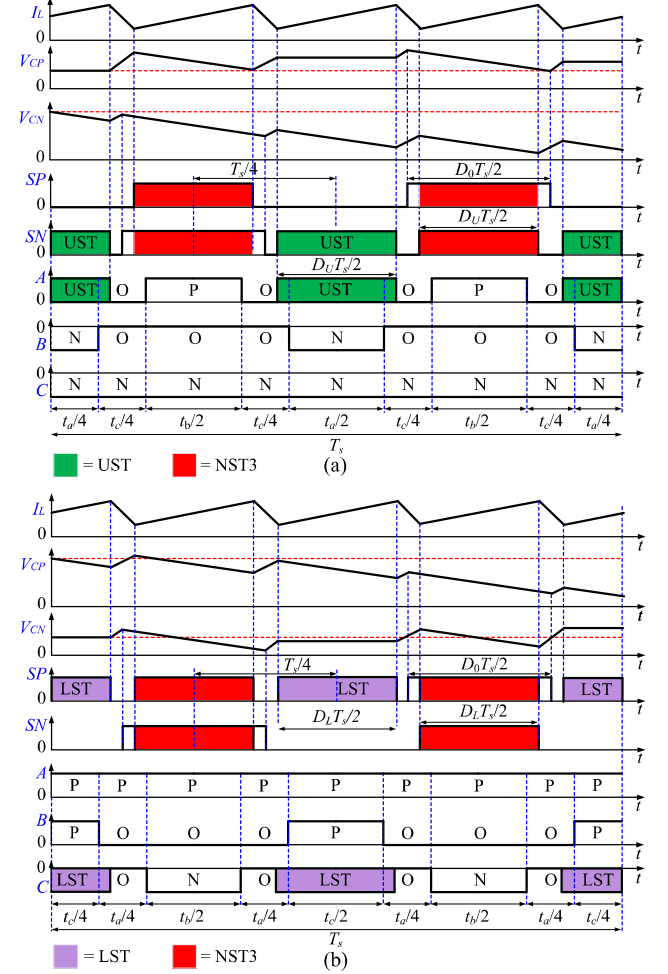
$I_L$
0
$t$
$V_{CP}$
0
$t$
$V_{CN}$
0
$t$
$SP$
0
$T_s/4$
$D_0T_s/2$
$t$
$SN$
0
UST
UST
$D_UT_s/2$
UST
$t$
$A$
0
UST
O
P
O
$D_UT_s/2$
UST
O
P
O
UST
$t$
0
$B$
N
O
O
O
N
O
O
O
N
$t$
0
$C$
N
N
N
N
N
N
N
N
N
$t$
$t_a/4$
$t_c/4$
$t_b/2$
$t_c/4$
$t_a/2$
$t_c/4$
$t_b/2$
$t_c/4$
$t_a/4$
$T_s$
= UST
= NST3
(a)

$I_L$
0
$t$
$V_{CP}$
0
$t$
$V_{CN}$
0
$t$
$SP$
0
LST
$T_s/4$
LST
$D_0T_s/2$
LST
$t$
$SN$
0
$D_LT_s/2$
$D_LT_s/2$
$t$
$A$
0
P
P
P
P
P
P
P
P
P
$t$
$B$
0
P
O
O
O
P
O
O
O
P
$t$
0
$C$
LST
O
N
O
LST
O
N
O
LST
$t$
$t_c/4$
$t_a/4$
$t_b/2$
$t_a/4$
$t_c/2$
$t_a/4$
$t_b/2$
$t_a/4$
$t_c/4$
$T_s$
= LST
= NST3
(b)